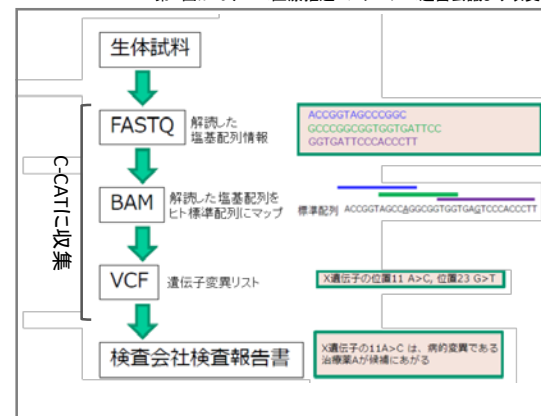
生体試料

FASTQ 解読した塩基配列情報

ACCGGTAGCCCGGC
GCCCGGCGGTGGTGATTCC
GGTGATTCCCACCCTT

BAM 解読した塩基配列をヒト標準配列にマップ

標準配列 ACCGGTAGCCAGGCGGTGGTGAGTCCCACCCTT

VCF 遺伝子変異リスト

X遺伝子の位置11 A>C, 位置23 G>T

検査会社検査報告書

X遺伝子の11A>C は、病的変異である
治療薬Aが候補にあがる

C-CATに収集